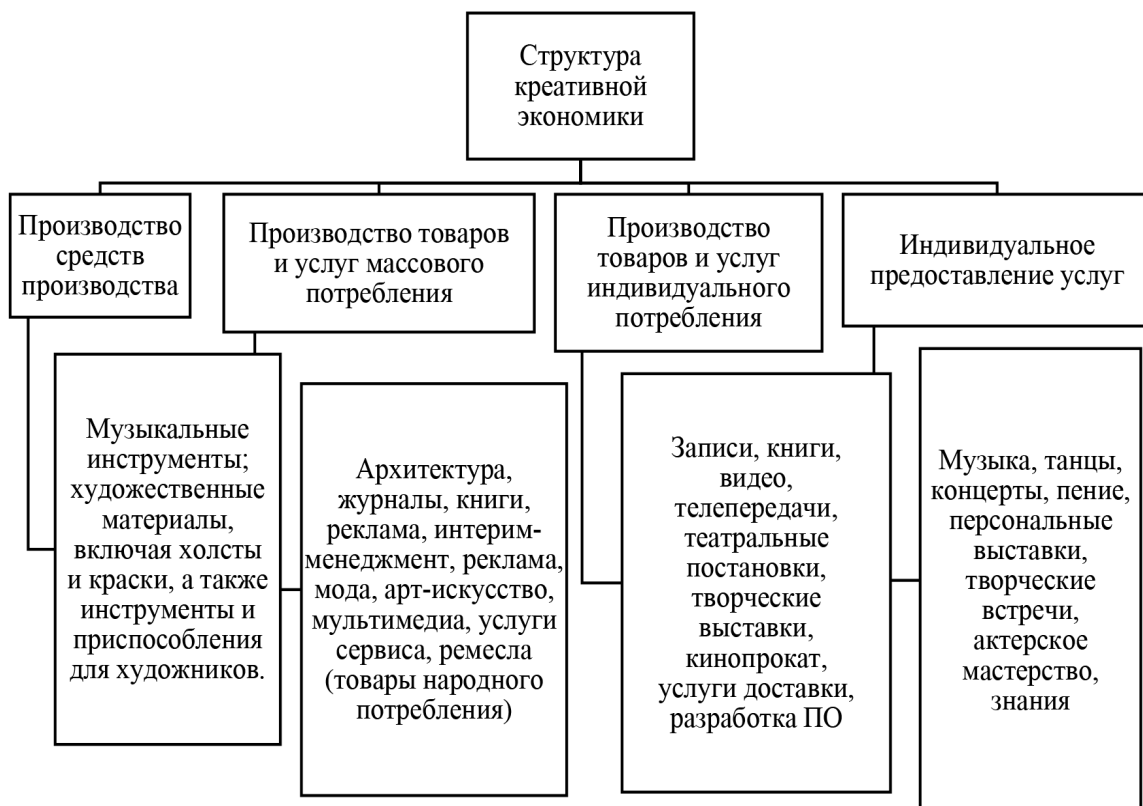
Структура креативной экономики

Производство средств производства

Производство товаров и услуг массового потребления

Производство товаров и услуг индивидуального потребления

Индивидуальное предоставление услуг

Музыкальные инструменты; художественные материалы, включая холсты и краски, а также инструменты и приспособления для художников.

Архитектура, журналы, книги, реклама, интерим-менеджмент, реклама, мода, арт-искусство, мультимедиа, услуги сервиса, ремесла (товары народного потребления)

Записи, книги, видео, телепередачи, театральные постановки, творческие выставки, кинопрокат, услуги доставки, разработка ПО

Музыка, танцы, концерты, пение, персональные выставки, творческие встречи, актерское мастерство, знания